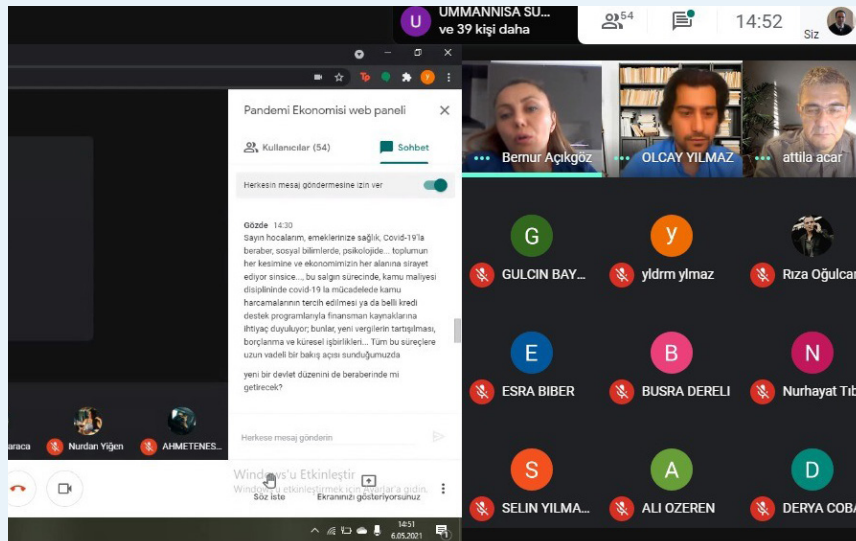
U UMMANNISA SU... ve 39 kişi daha

54

14:52

Siz

Pandemi Ekonomisi web paneli

Kullanıcılar (54)

Sohbet

Herkesin mesaj göndermesine izin ver

Gözde 14:30
Sayın hocalarım, emeklerinize sağlık; Covid-19'la beraber, sosyal bilimlerde; psikolojide... toplumun her kesimine ve ekonomimizin her alanına sirayet ediyor sinsice..., bu salgın sürecinde, kamu maliyesi disiplininde covid-19 la mücadelede kamu harcamalarının tercih edilmesi ya da belli kredi destek programlarıyla finansman kaynaklarına ihtiyaç duyuluyor; bunlar, yeni vergilerin tartışılması, borçlanma ve küresel işbirlikleri... Tüm bu süreçlere uzun vadeli bir bakış açısı sunduğumuzda

yeni bir devlet düzenini de beraberinde mi getirecek?

Herkese mesaj gönderin

Windows'u Etkinleştir
Windows'u etkinleştirmek için Ayarlar'a gidin.

Söz iste

Ekranınızı gösteriyorsunuz

araca

Nurdan Yiğen

AHMETENES...

14:51
6.05.2021

Bernur Açıkgöz

OLCAY YILMAZ

attila acar

G
GULCIN BAY...

y
yldrm ylmaz

Rıza Oğulcan

E
ESRA BIBER

B
BUSRA DERELI

N
Nurhayat Tıb

S
SELIN YILMA...

A
ALI OZEREN

D
DERYA COBA